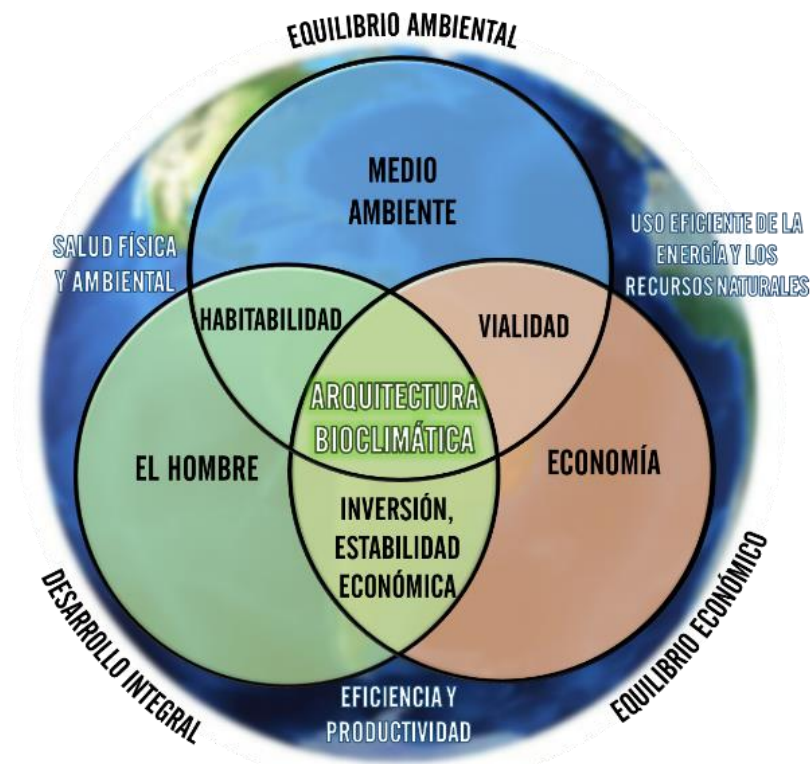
EQUILIBRIO AMBIENTAL

MEDIO AMBIENTE

SALUD FÍSICA Y AMBIENTAL

USO EFICIENTE DE LA ENERGÍA Y LOS RECURSOS NATURALES

HABITABILIDAD

VIALIDAD

ARQUITECTURA BIOCLIMÁTICA

EL HOMBRE

ECONOMÍA

INVERSIÓN, ESTABILIDAD ECONÓMICA

DESARROLLO INTEGRAL

EQUILIBRIO ECONÓMICO

EFICIENCIA Y PRODUCTIVIDAD